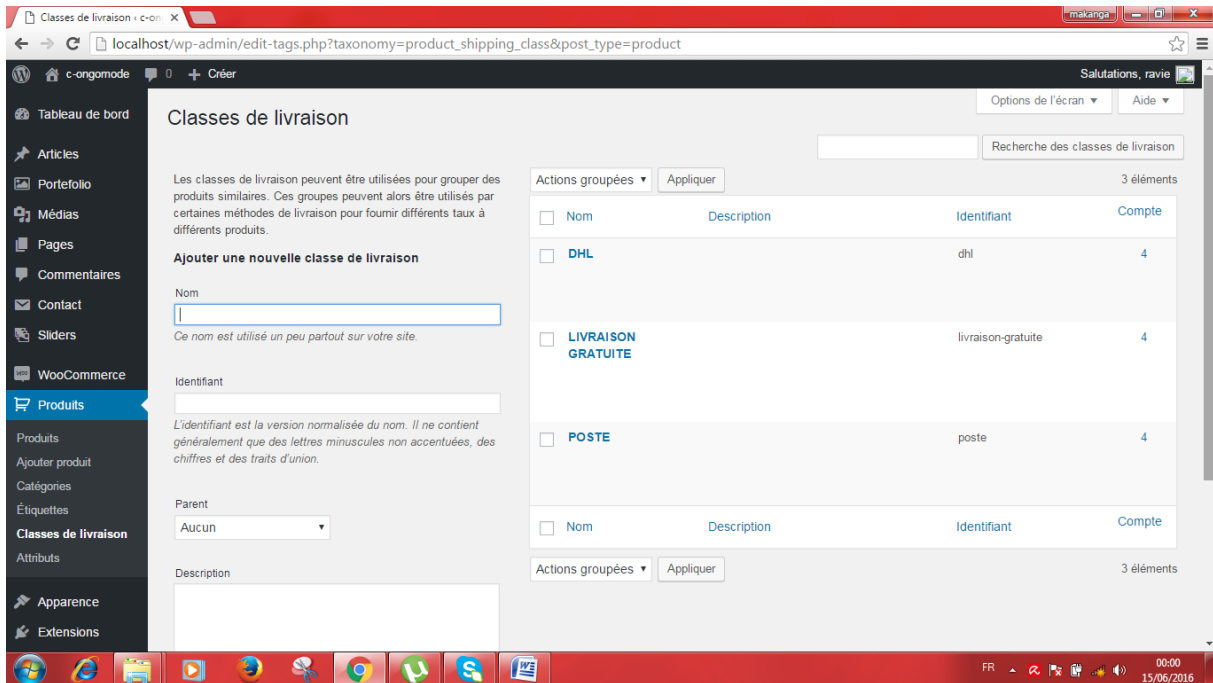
Classes de livraison ‹ c-on ×

makanga

localhost/wp-admin/edit-tags.php?taxonomy=product_shipping_class&post_type=product

c-ongomode 0 + Créer Salutations, ravie

Tableau de bord
Articles
Portefolio
Médias
Pages
Commentaires
Contact
Sliders
WooCommerce
Produits
Produits
Ajouter produit
Catégories
Étiquettes
Classes de livraison
Attributs
Apparence
Extensions

Options de l'écran ▼ Aide ▼

Classes de livraison

Recherche des classes de livraison

Les classes de livraison peuvent être utilisées pour grouper des produits similaires. Ces groupes peuvent alors être utilisés par certaines méthodes de livraison pour fournir différents taux à différents produits.

Ajouter une nouvelle classe de livraison

Nom

Ce nom est utilisé un peu partout sur votre site.

Identifiant

L'identifiant est la version normalisée du nom. Il ne contient généralement que des lettres minuscule non accentuées, des chiffres et des traits d'union.

Parent

Aucun

Description

Actions groupées ▼ Appliquer 3 éléments

| Nom | Description | Identifiant | Compte |
|---|---|---|---|
| DHL | | dhl | 4 |
| LIVRAISON GRATUITE | | livraison-gratuite | 4 |
| POSTE | | poste | 4 |
| Nom | Description | Identifiant | Compte |

Actions groupées ▼ Appliquer 3 éléments

FR 00:00 15/06/2016